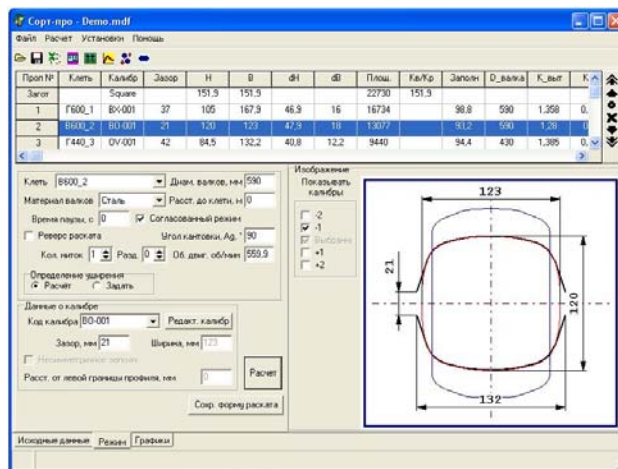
Сорт-про - Demo.mdf

Файл Расчет Установки Помощь

| Прох № | Клеть | Калибр | Зазор | H | B | dH | dB | Площ. | Кв/Кр | Заполн | D_валка | K_выт | K |
|---|---|---|---|---|---|---|---|---|---|---|---|---|---|
| Загот | | Square | | 151,9 | 151,9 | | | 22730 | 151,9 | | | | |
| 1 | Г600_1 | BX-001 | 37 | 105 | 167,9 | 46,9 | 16 | 16734 | | 98,8 | 590 | 1,358 | 0, |
| 2 | В600_2 | BO-001 | 21 | 120 | 123 | 47,9 | 18 | 13077 | | 93,2 | 590 | 1,28 | 0, |
| 3 | Г440_3 | OV-001 | 42 | 84,5 | 132,2 | 40,8 | 12,2 | 9440 | | 94,4 | 430 | 1,385 | 0, |

Клеть В600_2
Диам. валков, мм 590
Материал валков Сталь
Расст. до клети, м 0
Время паузы, с 0
Согласованный режим
Реверс раската
Угол кантовки, Ag, ° 90
Кол. ниток 1
Разд. 0
Об. двиг. об/мин 559,9
Определение уширения
Расчет
Задать

Данные о калибре
Код калибра BO-001
Редакт. калибр
Зазор, мм 21
Ширина, мм 123
Несимметричное заполн
Расст. от левой границы профиля, мм 0
Расчет
Сохр. форму раската

Изображение
Показывать калибры
-2
-1
Выбранн
+1
+2

123
21
120
132

Исходные данные Режим Графики